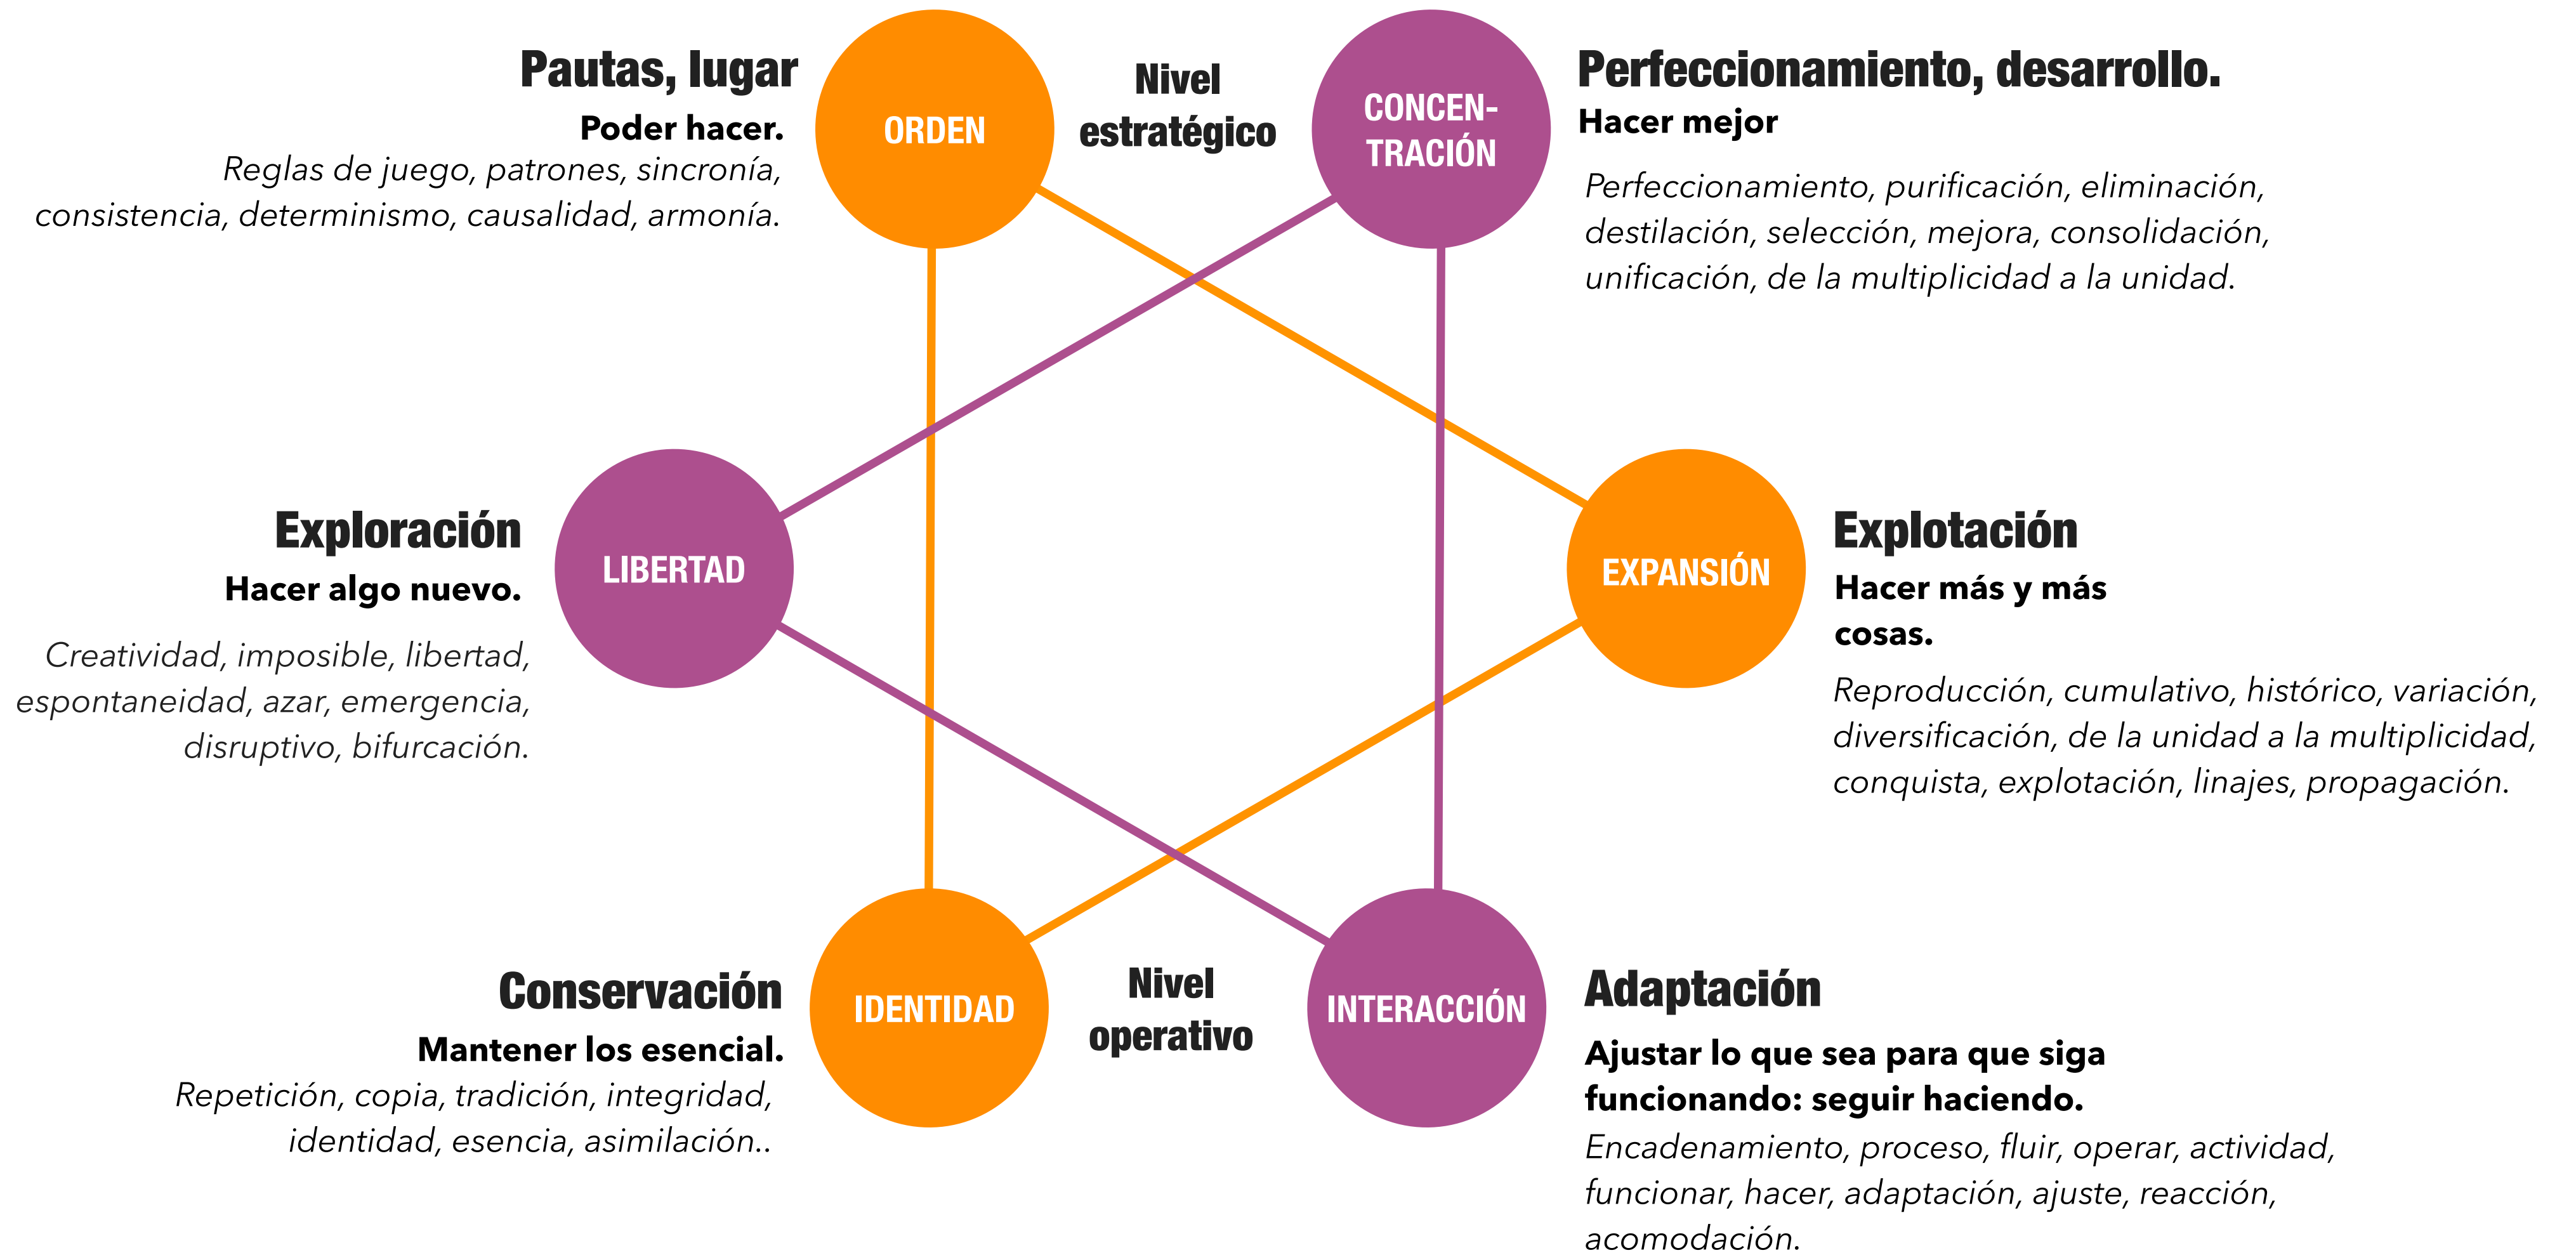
Pautas, lugar
Poder hacer.
Reglas de juego, patrones, sincronía, consistencia, determinismo, causalidad, armonía.

ORDEN

Nivel estratégico

CONCENTRACIÓN

Perfeccionamiento, desarrollo.
Hacer mejor
Perfeccionamiento, purificación, eliminación, destilación, selección, mejora, consolidación, unificación, de la multiplicidad a la unidad.

Exploración
Hacer algo nuevo.
Creatividad, imposible, libertad, espontaneidad, azar, emergencia, disruptivo, bifurcación.

LIBERTAD

EXPANSIÓN

Explotación
Hacer más y más cosas.
Reproducción, cumulativo, histórico, variación, diversificación, de la unidad a la multiplicidad, conquista, explotación, linajes, propagación.

Conservación
Mantener los esencial.
Repetición, copia, tradición, integridad, identidad, esencia, asimilación..

IDENTIDAD

Nivel operativo

INTERACCIÓN

Adaptación
Ajustar lo que sea para que siga funcionando: seguir haciendo.
Encadenamiento, proceso, fluir, operar, actividad, funcionar, hacer, adaptación, ajuste, reacción, acomodación.